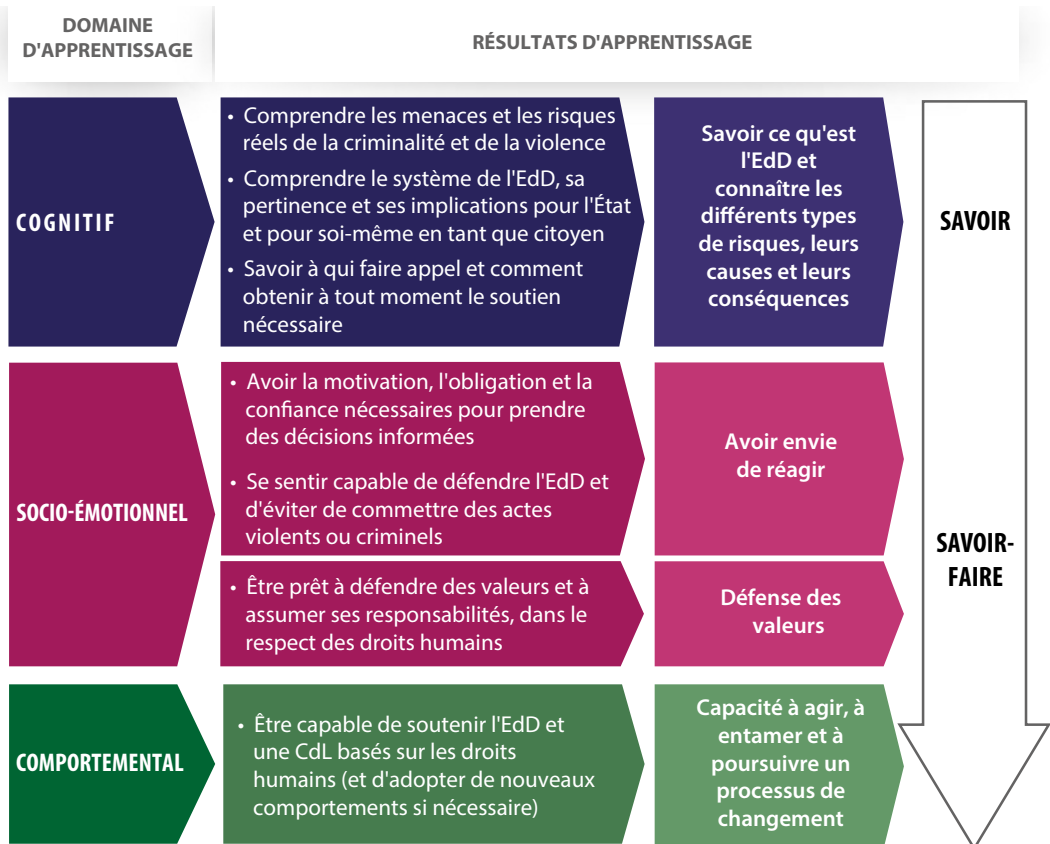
DOMAINE D'APPRENTISSAGE

RÉSULTATS D'APPRENTISSAGE

COGNITIF

• Comprendre les menaces et les risques réels de la criminalité et de la violence
• Comprendre le système de l'EdD, sa pertinence et ses implications pour l'État et pour soi-même en tant que citoyen
• Savoir à qui faire appel et comment obtenir à tout moment le soutien nécessaire

Savoir ce qu'est l'EdD et connaître les différents types de risques, leurs causes et leurs conséquences

SAVOIR

SOCIO-ÉMOTIONNEL

• Avoir la motivation, l'obligation et la confiance nécessaires pour prendre des décisions informées
• Se sentir capable de défendre l'EdD et d'éviter de commettre des actes violents ou criminels

Avoir envie de réagir

• Être prêt à défendre des valeurs et à assumer ses responsabilités, dans le respect des droits humains

Défense des valeurs

SAVOIR-FAIRE

COMPORTEMENTAL

• Être capable de soutenir l'EdD et une CdL basés sur les droits humains (et d'adopter de nouveaux comportements si nécessaire)

Capacité à agir, à entamer et à poursuivre un processus de changement